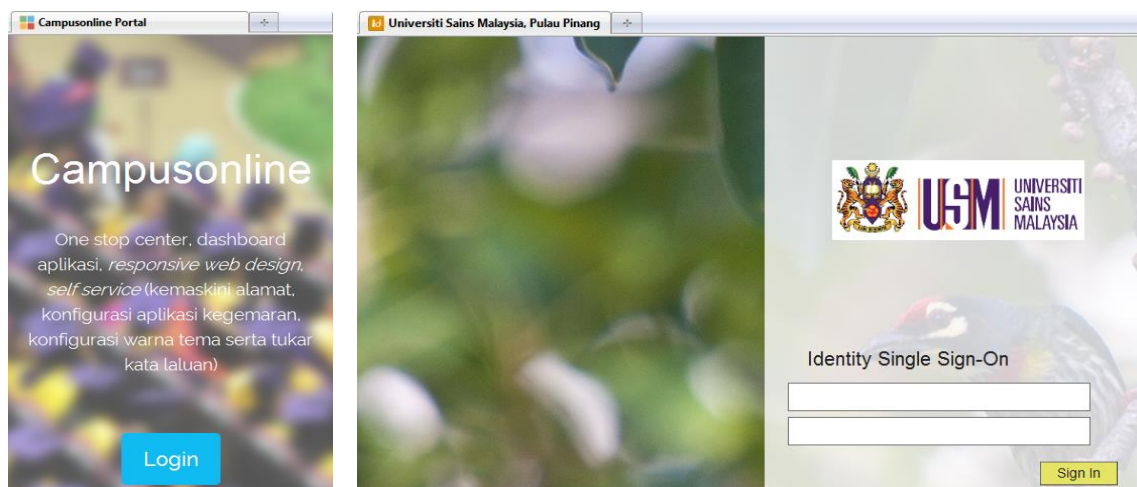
Campusonline Portal

Campusonline

One stop center, dashboard aplikasi, *responsive web design*, *self service* (kemaskini alamat, konfigurasi aplikasi kegemaran, konfigurasi warna tema serta tukar kata laluan)

Login

Universiti Sains Malaysia, Pulau Pinang

USM UNIVERSITI SAINS MALAYSIA

Identity Single Sign-On

Sign In